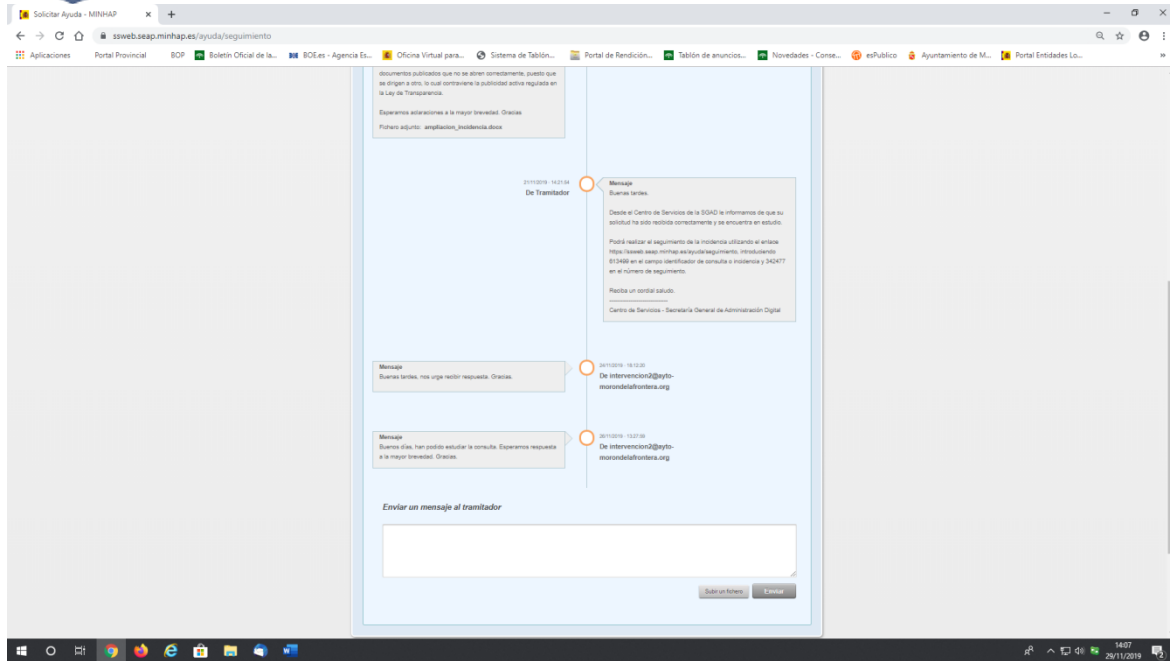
Solicitar Ayuda - MINHAP
ssweb.seap.minhap.es/ayuda/seguimiento

Aplicaciones | Portal Provincial | BOP | Boletín Oficial de la... | BOE.es - Agencia Es... | Oficina Virtual para... | Sistema de Tablón... | Portal de Rendición... | Tablón de anuncios... | Novedades - Conse... | esPublico | Ayuntamiento de M... | Portal Entidades Lo...

documentos publicados que no se abren correctamente, puesto que se dirigen a otro, lo cual contraviene la publicidad activa regulada en la Ley de Transparencia.

Esperamos aclaraciones a la mayor brevedad. Gracias.

Fichero adjunto: ampliacion_incidencia.docx

21/11/2019 - 14:21:54
De Tramitador

Mensaje
Buenas tardes.

Desde el Centro de Servicios de la SGAD le informamos de que su solicitud ha sido recibida correctamente y se encuentra en estudio.

Podrá realizar el seguimiento de la incidencia utilizando el enlace https://ssweb.seap.minhap.es/ayuda/seguimiento, introduciendo 613499 en el campo identificador de consulta o incidencia y 342477 en el número de seguimiento.

Reciba un cordial saludo.

Centro de Servicios - Secretaría General de Administración Digital

Mensaje
Buenas tardes, nos urge recibir respuesta. Gracias.

04/11/2019 - 15:13:30
De intervencion2@ayto-morondelafrontera.org

Mensaje
Buenos días, han podido estudiar la consulta. Esperamos respuesta a la mayor brevedad. Gracias.

06/11/2019 - 13:27:06
De intervencion2@ayto-morondelafrontera.org

Enviar un mensaje al tramitador

Subir un fichero | Enviar

14:07
29/11/2019